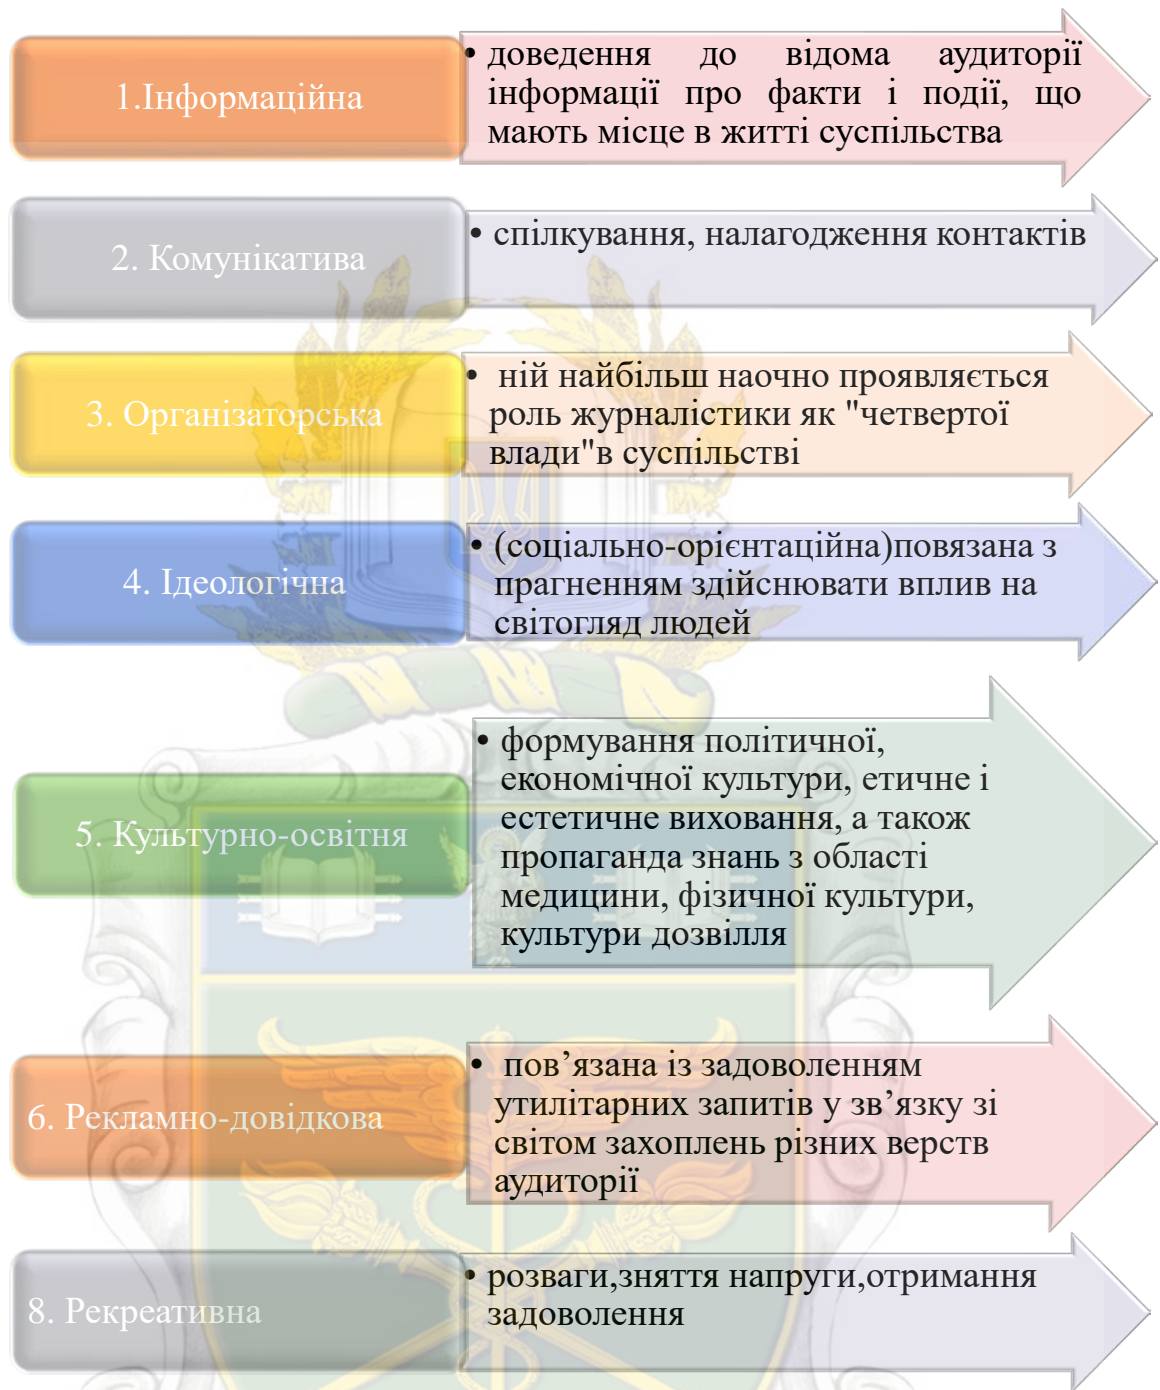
1.Інформаційна

• доведення до відома аудиторії інформації про факти і події, що мають місце в житті суспільства

2. Комунікатива

• спілкування, налагодження контактів

3. Організаторська

• ній найбільш наочно проявляється роль журналістики як "четвертої влади"в суспільстві

4. Ідеологічна

• (соціально-орієнтаційна)повязана з прагненням здійснювати вплив на світогляд людей

5. Культурно-освітня

• формування політичної, економічної культури, етичне і естетичне виховання, а також пропаганда знань з області медицини, фізичної культури, культури дозвілля

6. Рекламно-довідкова

• пов’язана із задоволенням утилітарних запитів у зв’язку зі світом захоплень різних верств аудиторії

8. Рекреативна

• розваги,зняття напруги,отримання задоволення